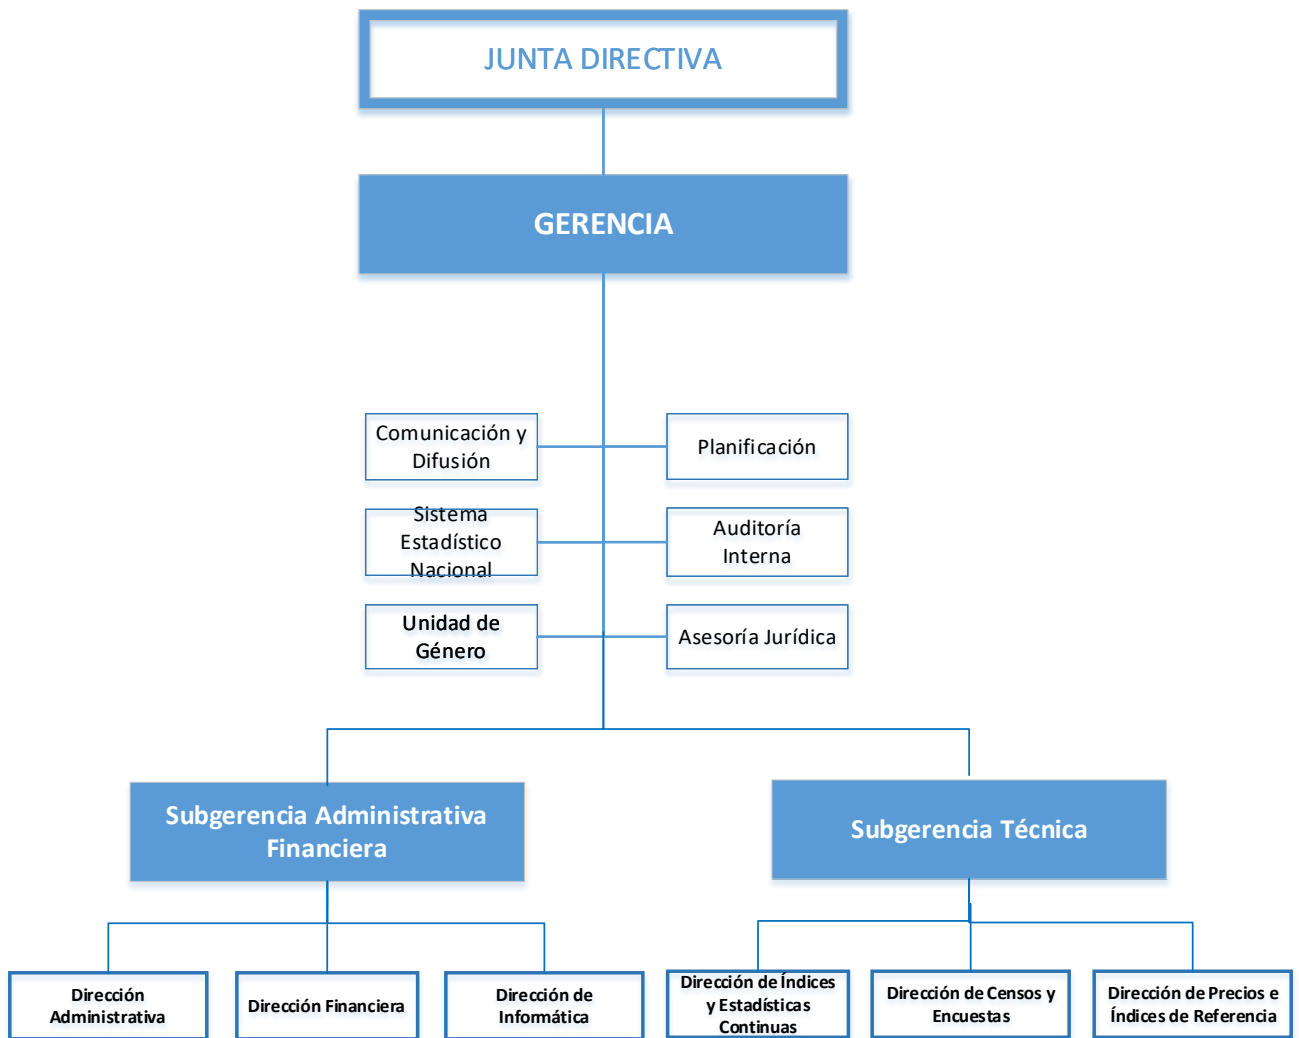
JUNTA DIRECTIVA

GERENCIA

Comunicación y Difusión

Planificación

Sistema Estadístico Nacional

Auditoría Interna

Unidad de Género

Asesoría Jurídica

Subgerencia Administrativa Financiera

Subgerencia Técnica

Dirección Administrativa

Dirección Financiera

Dirección de Informática

Dirección de Índices y Estadísticas Continuas

Dirección de Censos y Encuestas

Dirección de Precios e Índices de Referencia